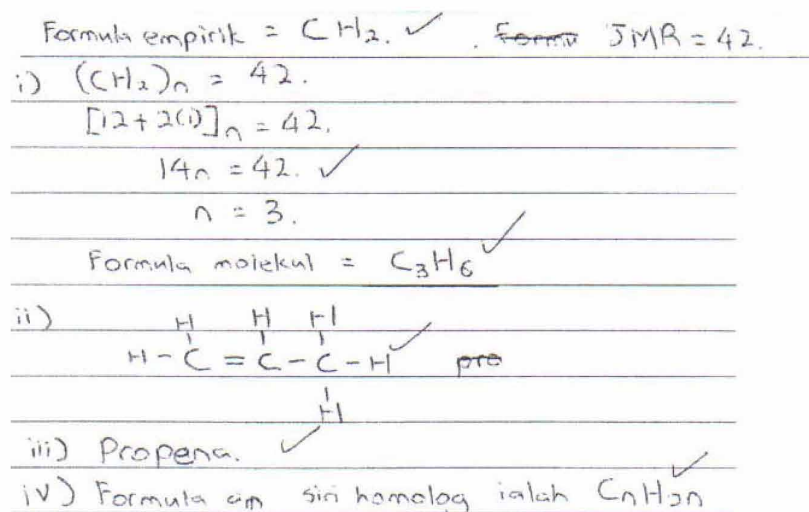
Formula empirik = $CH_2$. ✓ ~~Formu~~ JMR = 42.

i) $(CH_2)_n = 42$.

$[12+2(1)]_n = 42$.

$14n = 42$. ✓

$n = 3$.

Formula molekul = $C_3H_6$ ✓

ii) H–C(H)=C(H)–C(H)(H)–H ✓ ~~pro~~

iii) Propena. ✓

iv) Formula am siri homolog ialah $C_nH_{2n}$ ✓